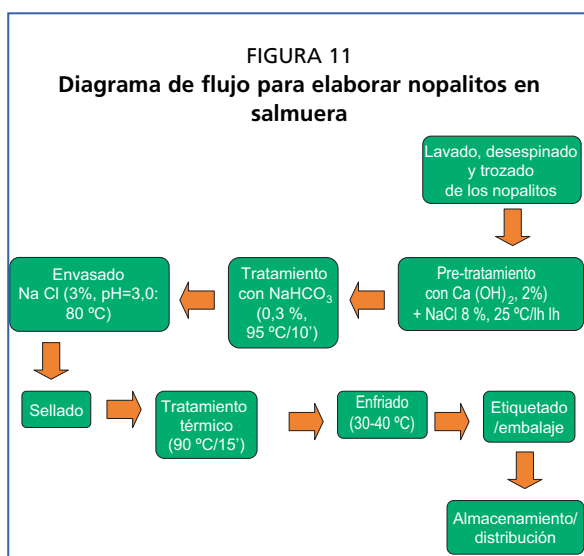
FIGURA 11
**Diagrama de flujo para elaborar nopalitos en salmuera**

Lavado, desespinado y trozado de los nopalitos

Pre-tratamiento con Ca $(OH)_2$, 2%) + NaCl 8 %, 25 ºC/lh lh

Tratamiento con $NaHCO_3$ (0,3 %, 95 ºC/10')

Envasado Na Cl (3%, pH=3,0: 80 ºC)

Sellado

Tratamiento térmico (90 ºC/15')

Enfriado (30-40 ºC)

Etiquetado /embalaje

Almacenamiento/ distribución